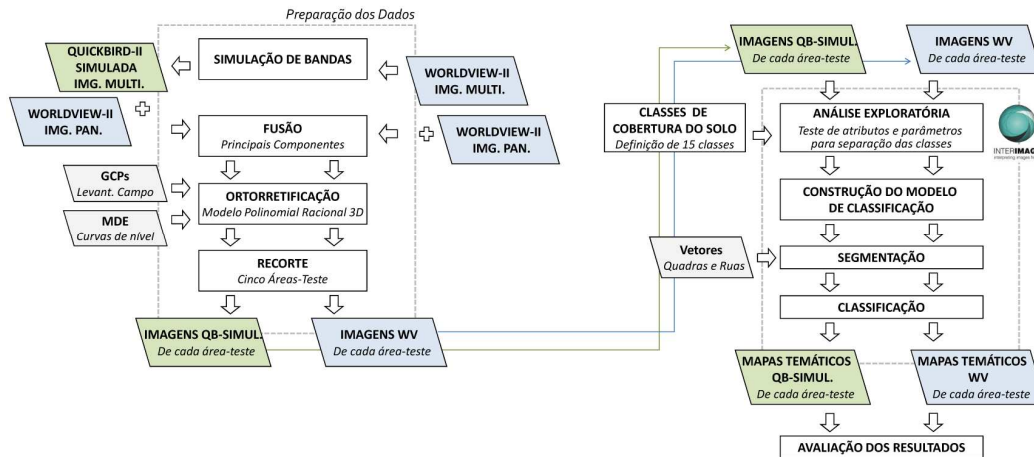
Preparação dos Dados

SIMULAÇÃO DE BANDAS

QUICKBIRD-II SIMULADA IMG. MULTI.

WORLDVIEW-II IMG. MULTI.

WORLDVIEW-II IMG. PAN.

FUSÃO
Principais Componentes

WORLDVIEW-II IMG. PAN.

GCPs
Levant. Campo

ORTORRETIFICAÇÃO
Modelo Polinomial Racional 3D

MDE
Curvas de nível

RECORTE
Cinco Áreas-Teste

IMAGENS QB-SIMUL.
De cada área-teste

IMAGENS WV
De cada área-teste

IMAGENS QB-SIMUL.
De cada área-teste

IMAGENS WV
De cada área-teste

CLASSES DE COBERTURA DO SOLO
Definição de 15 classes

ANÁLISE EXPLORATÓRIA
Teste de atributos e parâmetros para separação das classes

INTERIMAG
interpreting images f

CONSTRUÇÃO DO MODELO DE CLASSIFICAÇÃO

Vetores
Quadras e Ruas

SEGMENTAÇÃO

CLASSIFICAÇÃO

MAPAS TEMÁTICOS QB-SIMUL.
De cada área-teste

MAPAS TEMÁTICOS WV
De cada área-teste

AVALIAÇÃO DOS RESULTADOS